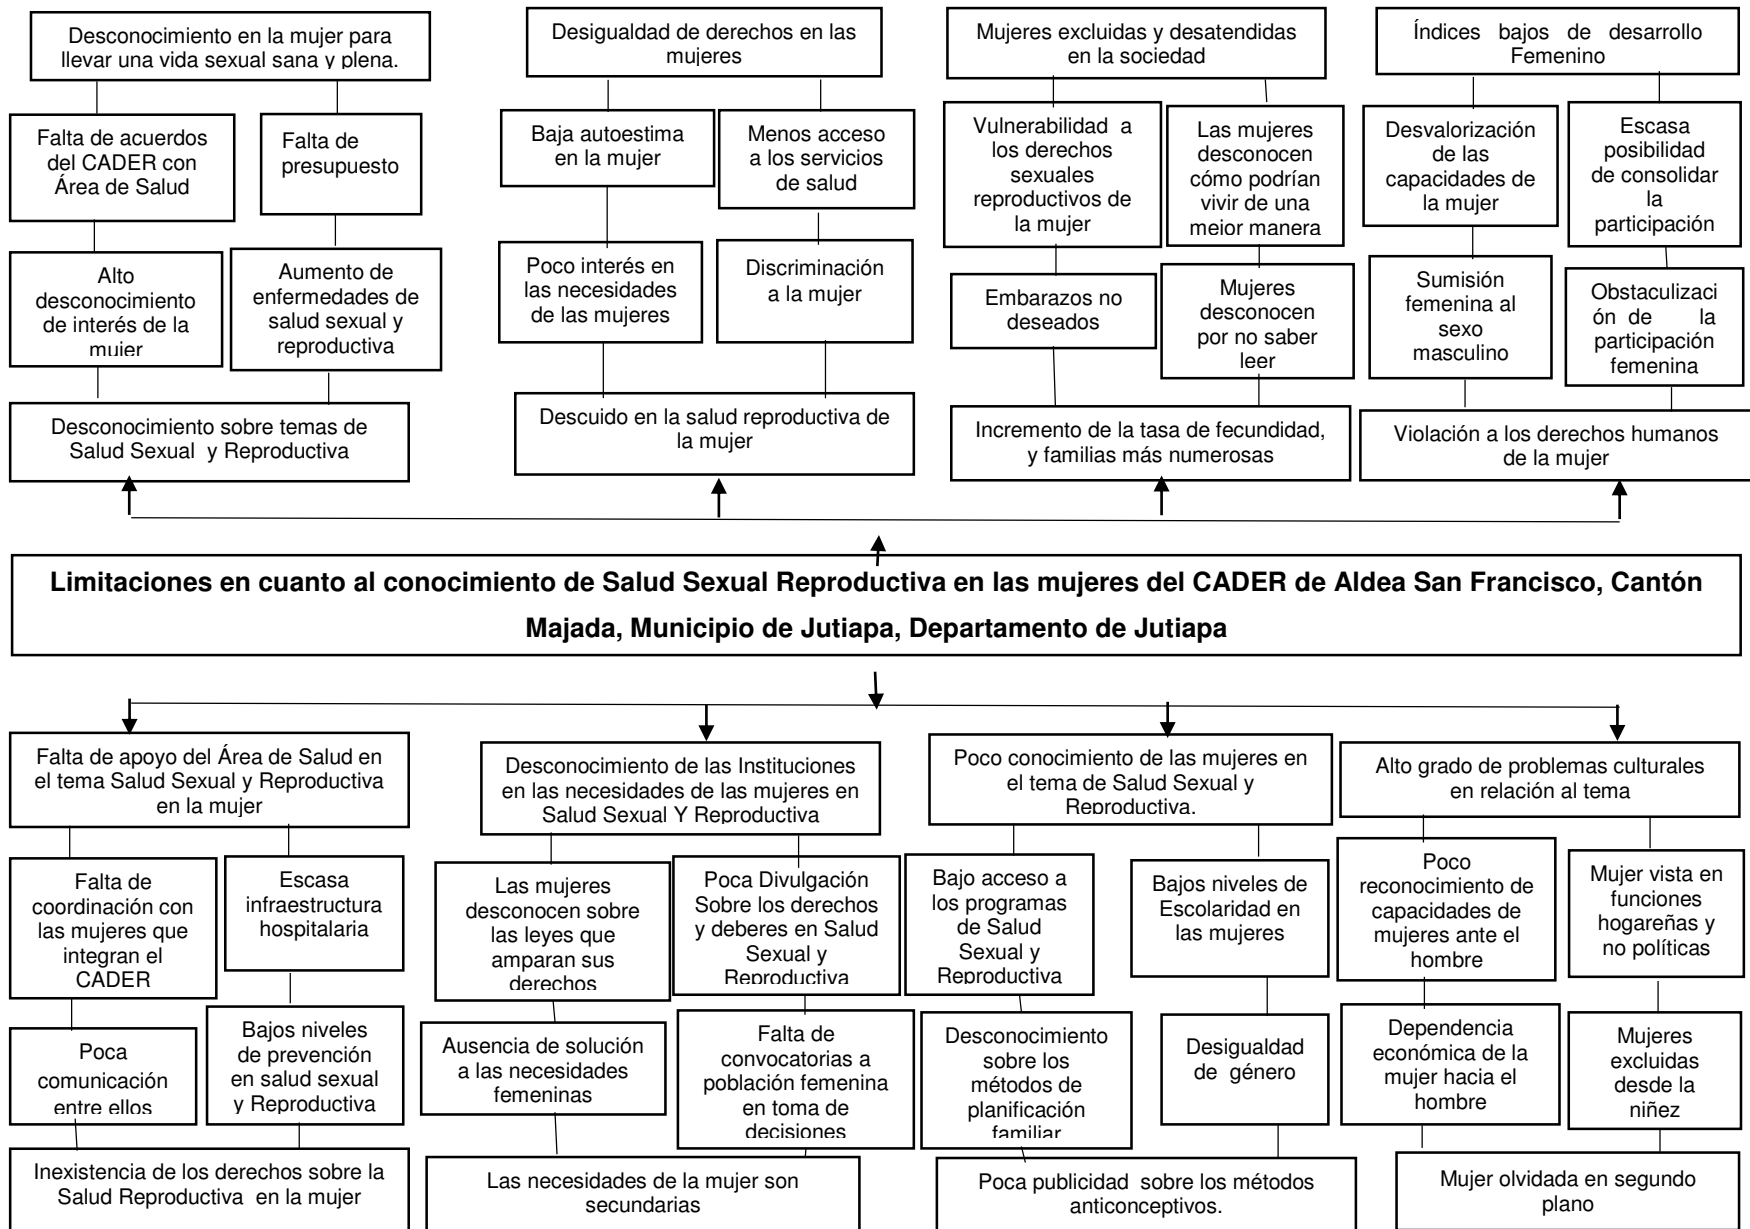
Desconocimiento en la mujer para llevar una vida sexual sana y plena.

Falta de acuerdos del CADER con Área de Salud

Falta de presupuesto

Alto desconocimiento de interés de la mujer

Aumento de enfermedades de salud sexual y reproductiva

Desconocimiento sobre temas de Salud Sexual y Reproductiva

Desigualdad de derechos en las mujeres

Baja autoestima en la mujer

Menos acceso a los servicios de salud

Poco interés en las necesidades de las mujeres

Discriminación a la mujer

Descuido en la salud reproductiva de la mujer

Mujeres excluidas y desatendidas en la sociedad

Vulnerabilidad a los derechos sexuales reproductivos de la mujer

Las mujeres desconocen cómo podrían vivir de una mejor manera

Embarazos no deseados

Mujeres desconocen por no saber leer

Incremento de la tasa de fecundidad, y familias más numerosas

Índices bajos de desarrollo Femenino

Desvalorización de las capacidades de la mujer

Escasa posibilidad de consolidar la participación

Sumisión femenina al sexo masculino

Obstaculización de la participación femenina

Violación a los derechos humanos de la mujer

**Limitaciones en cuanto al conocimiento de Salud Sexual Reproductiva en las mujeres del CADER de Aldea San Francisco, Cantón Majada, Municipio de Jutiapa, Departamento de Jutiapa**

Falta de apoyo del Área de Salud en el tema Salud Sexual y Reproductiva en la mujer

Falta de coordinación con las mujeres que integran el CADER

Escasa infraestructura hospitalaria

Poca comunicación entre ellos

Bajos niveles de prevención en salud sexual y Reproductiva

Inexistencia de los derechos sobre la Salud Reproductiva en la mujer

Desconocimiento de las Instituciones en las necesidades de las mujeres en Salud Sexual Y Reproductiva

Las mujeres desconocen sobre las leyes que amparan sus derechos

Poca Divulgación Sobre los derechos y deberes en Salud Sexual y Reproductiva

Ausencia de solución a las necesidades femeninas

Falta de convocatorias a población femenina en toma de decisiones

Las necesidades de la mujer son secundarias

Poco conocimiento de las mujeres en el tema de Salud Sexual y Reproductiva.

Bajo acceso a los programas de Salud Sexual y Reproductiva

Bajos niveles de Escolaridad en las mujeres

Desconocimiento sobre los métodos de planificación familiar

Desigualdad de género

Poca publicidad sobre los métodos anticonceptivos.

Alto grado de problemas culturales en relación al tema

Poco reconocimiento de capacidades de mujeres ante el hombre

Mujer vista en funciones hogareñas y no políticas

Dependencia económica de la mujer hacia el hombre

Mujeres excluidas desde la niñez

Mujer olvidada en segundo plano